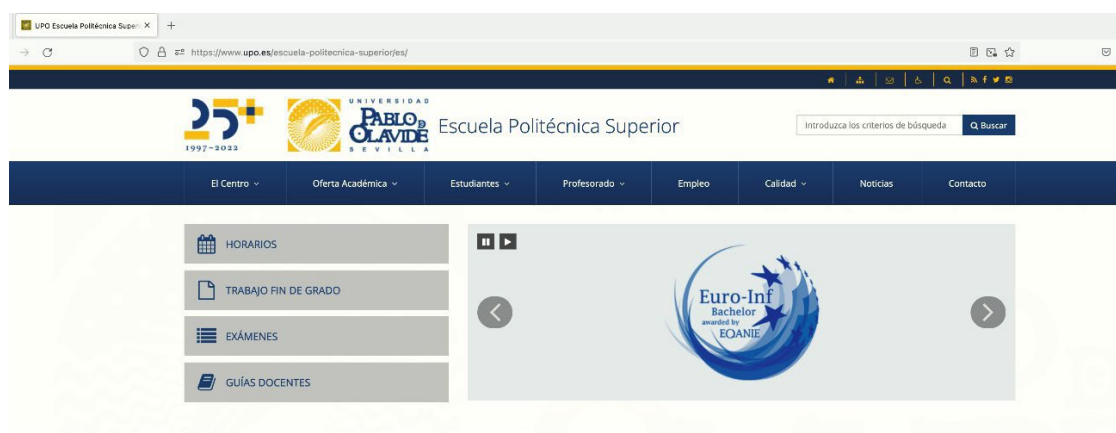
UPO Escuela Politécnica Super ×

https://www.upo.es/escuela-politecnica-superior/es/

25+
1997–2022

UNIVERSIDAD
PABLO DE OLAVIDE
SEVILLA

Escuela Politécnica Superior

Introduzca los criterios de búsqueda
Buscar

El Centro
Oferta Académica
Estudiantes
Profesorado
Empleo
Calidad
Noticias
Contacto

HORARIOS
TRABAJO FIN DE GRADO
EXÁMENES
GUÍAS DOCENTES

Euro-Inf
Bachelor
awarded by
EQANIE